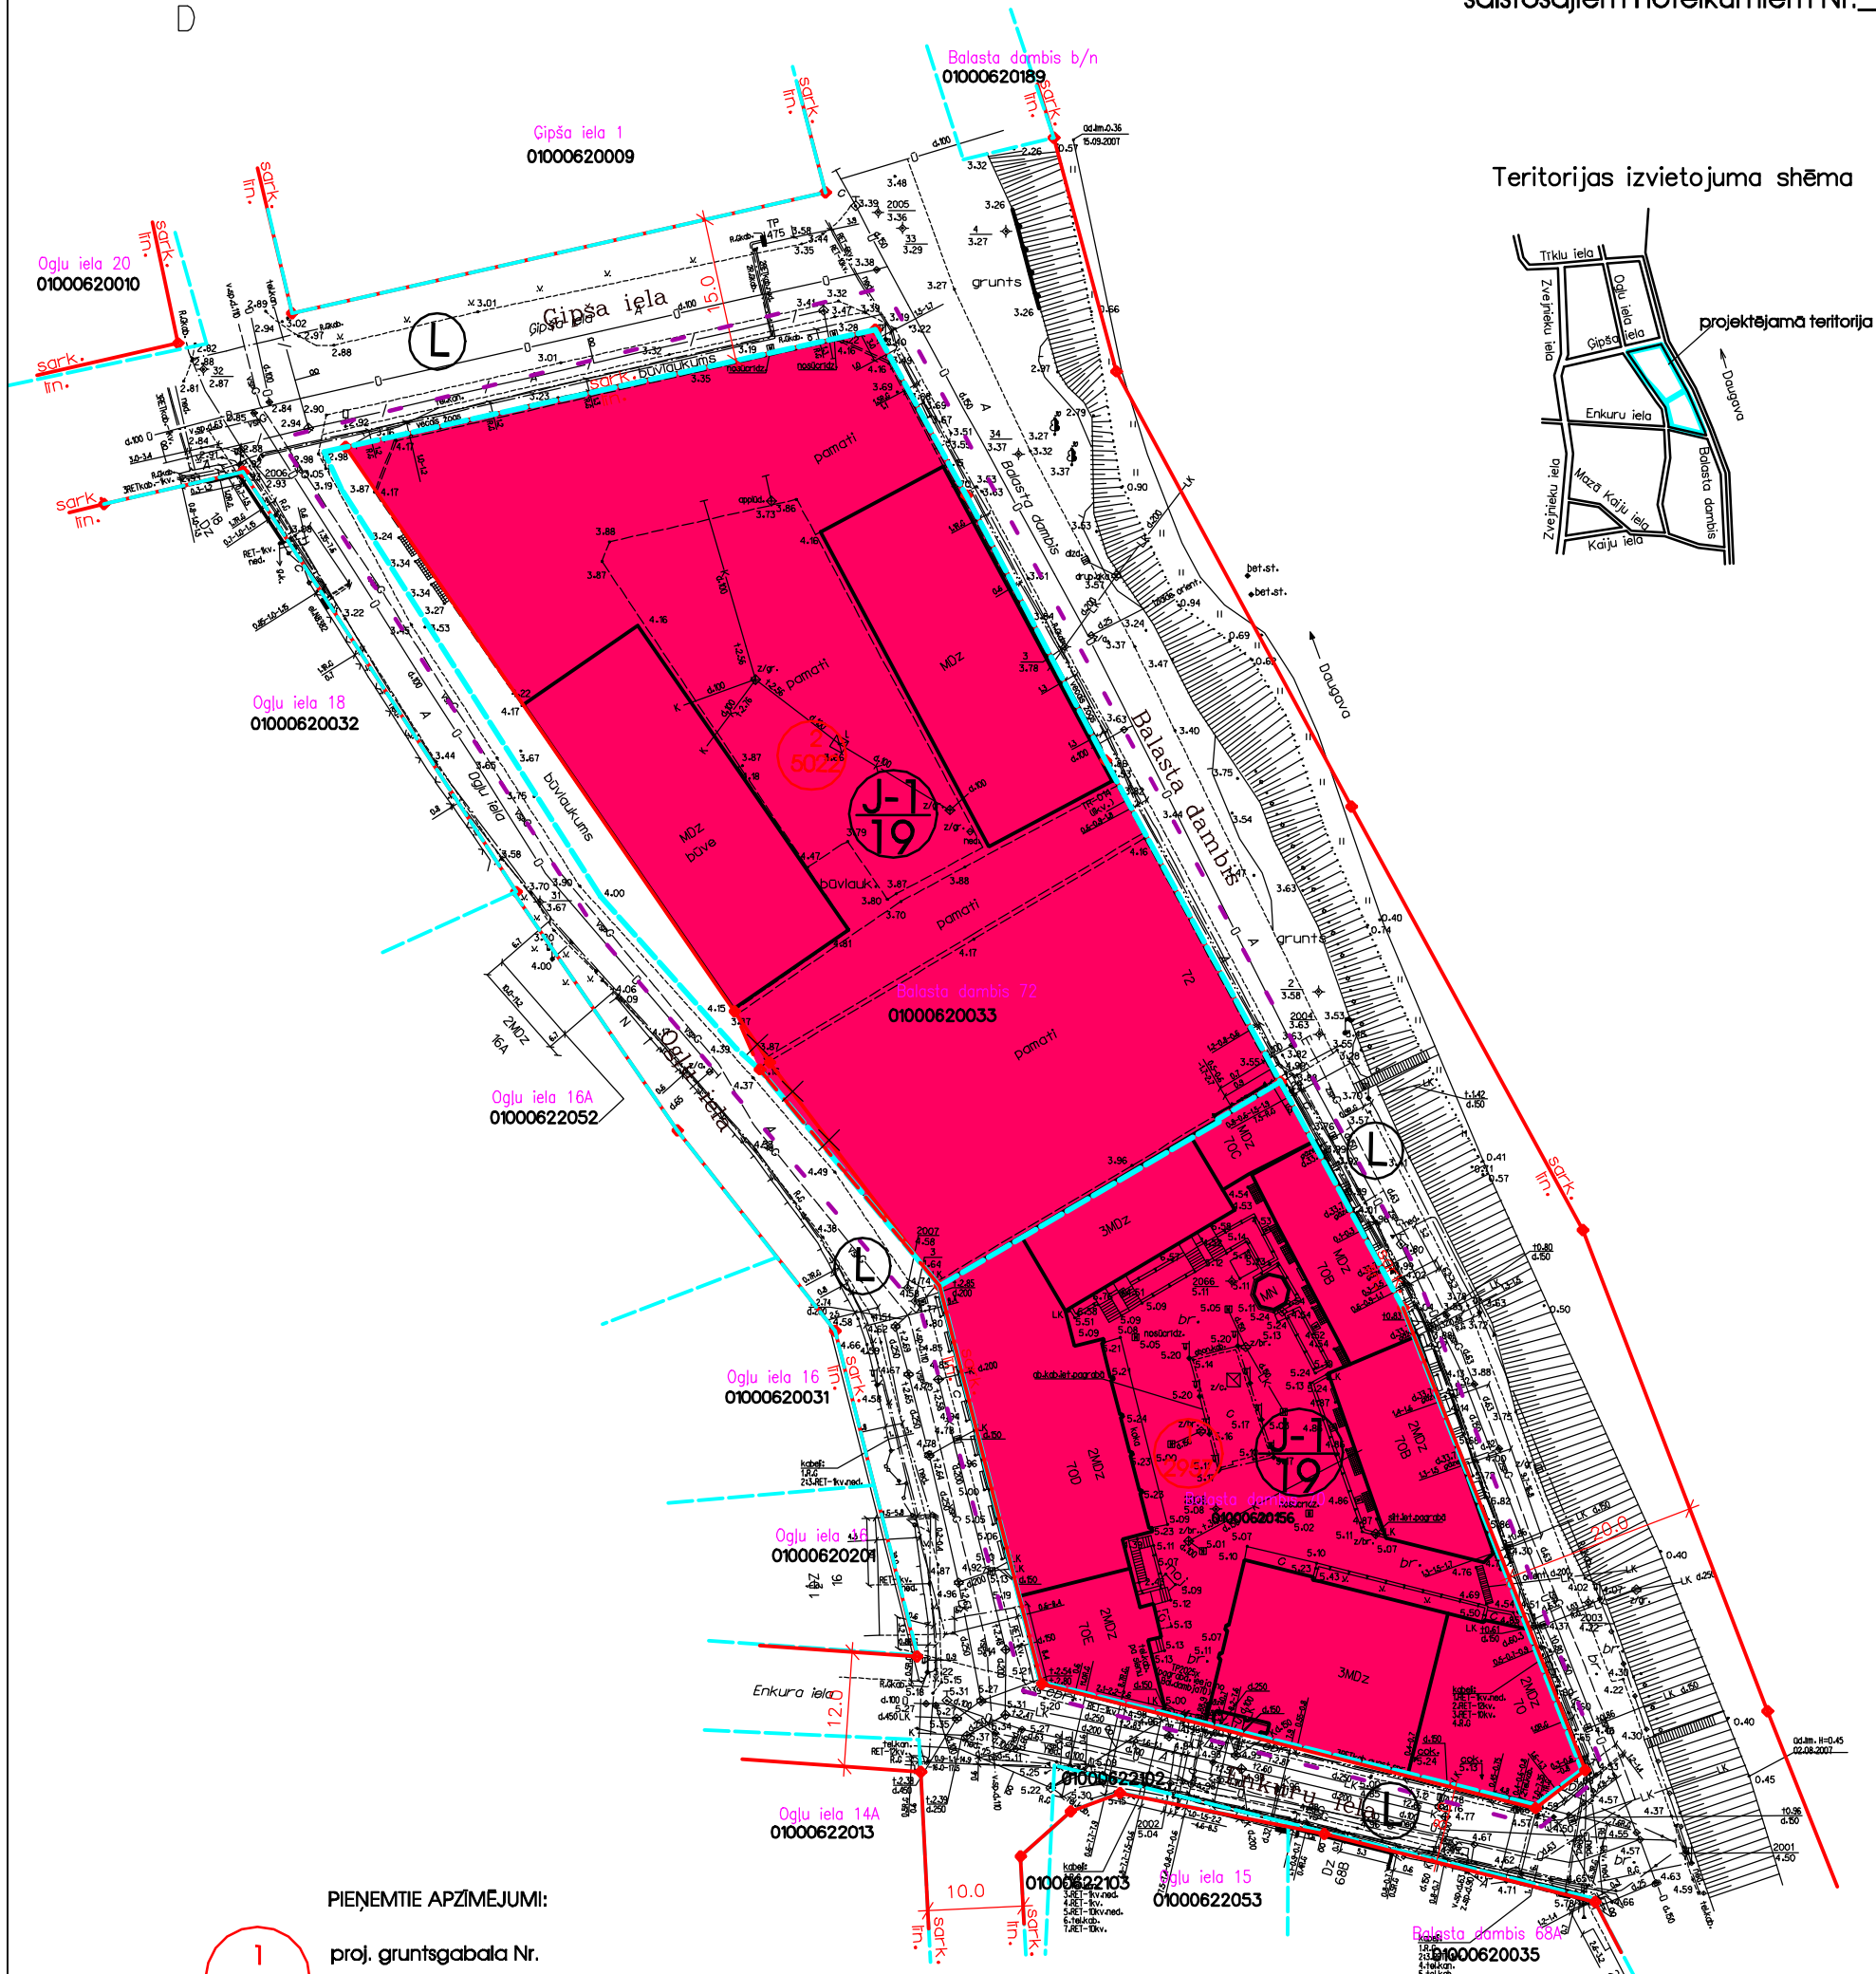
D

saistošajiem noteikumiem Nr.

Balasta dambis b/n
01000620189

Ģipša iela 1
01000620009

Teritorijas izvietojuma shēma

Ogļu iela 20
01000620010

Trīklu iela
Ogļu iela
Zvejnieku iela
Ģipša iela
projektējamā teritorija
Daugava
Enkuru iela
Zvejnieku iela
Mazā Kaiju iela
Kaiju iela
Balasta dambis

Ģipša iela
L
būvlaukums
pamati
MDz
J-1
19
pamati
Balasta dambis
Daugava
grunts
Ogļu iela 18
01000620032
būvlaukums
MDz
būve
būvlaukums
pamati
grunts
Balasta dambis 72
01000620033
pamati
72
Ogļu iela 16A
01000622052
2MDz
16A
Ogļu iela
L
L
3MDz
MDz
70B
70C
Ogļu iela 16
01000620031
2MDz
70D
J-1
19
2MDz
70B
Balasta dambis
01000620156
Ogļu iela 16
01000620201
20.0
2MDz
70E
3MDz
2MDz
70
Enkuru iela
12.0
01000622102
Enkuru iela
L
Ogļu iela 14A
01000622013
Ogļu iela 15
01000622053
01000622103
10.0
Balasta dambis 68A
01000620035

sark. lin.

PIEŅEMTIE APZĪMĒJUMI:
1
proj. gruntsgabala Nr.